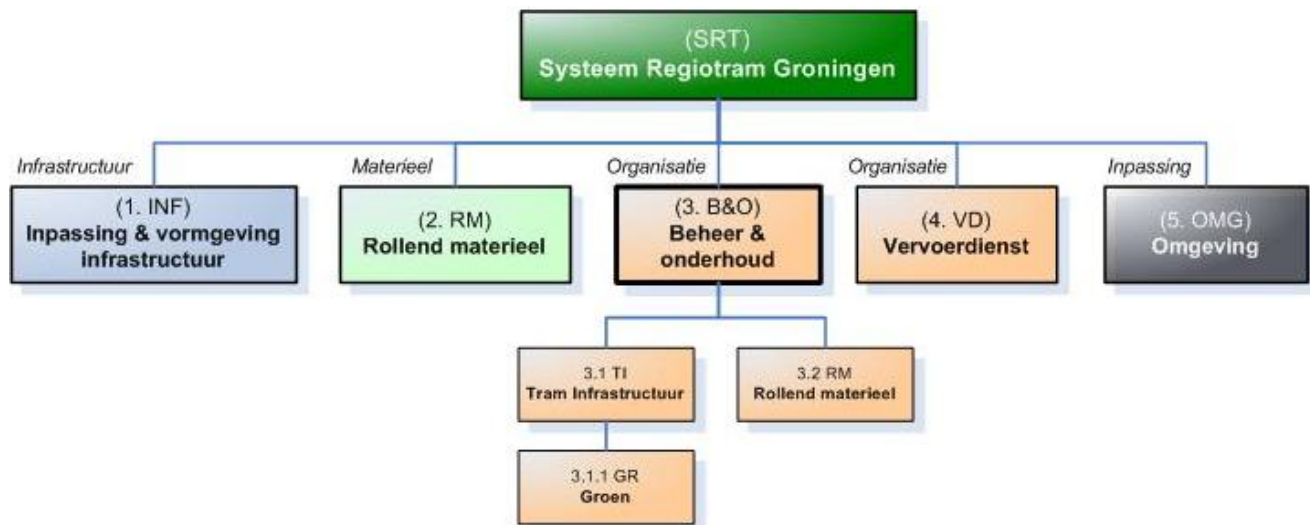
(SRT)
Systeem Regiotram Groningen

Infrastructuur
(1. INF)
Inpassing & vormgeving infrastructuur

Materieel
(2. RM)
Rollend materieel

Organisatie
(3. B&O)
Beheer & onderhoud

Organisatie
(4. VD)
Vervoerdienst

Inpassing
(5. OMG)
Omgeving

3.1 TI
Tram Infrastructuur

3.2 RM
Rollend materieel

3.1.1 GR
Groen